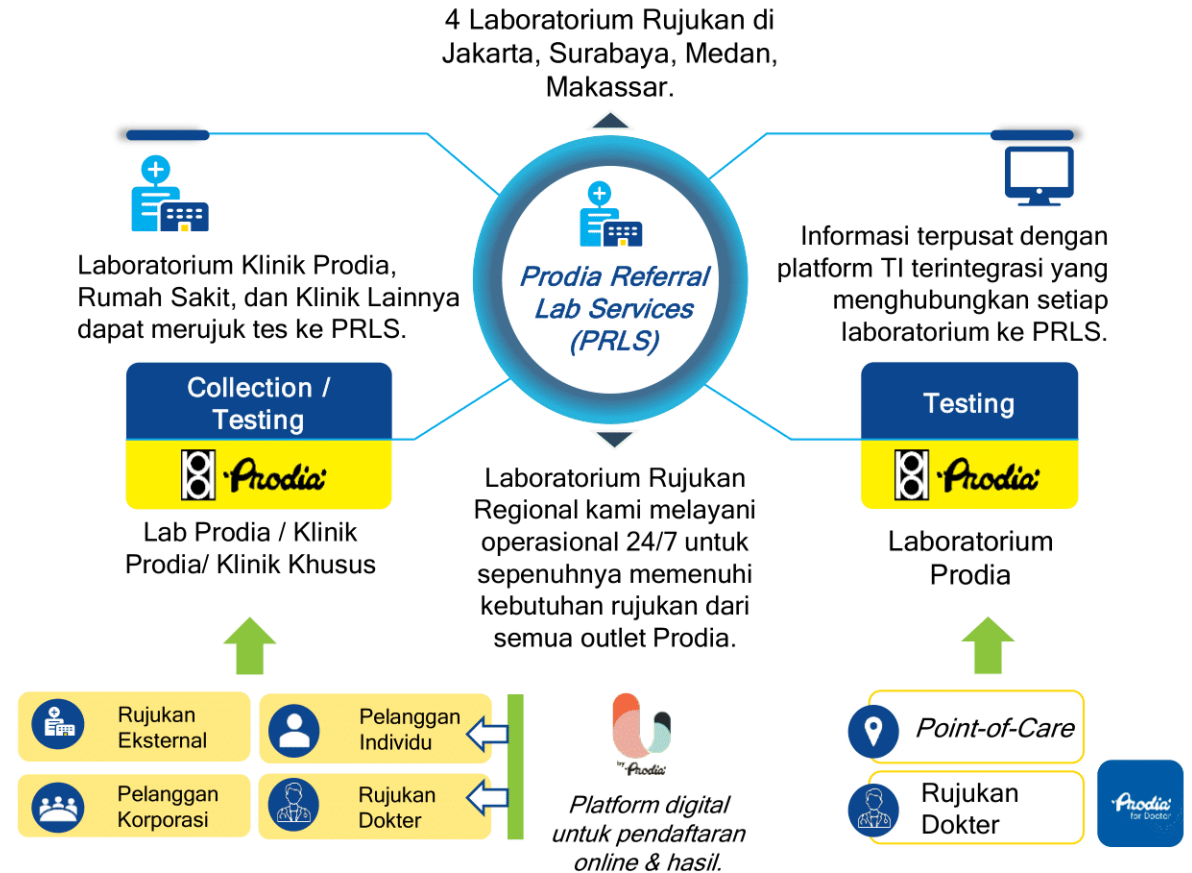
4 Laboratorium Rujukan di Jakarta, Surabaya, Medan, Makassar.

Prodia Referral Lab Services (PRLS)

Laboratorium Klinik Prodia, Rumah Sakit, dan Klinik Lainnya dapat merujuk tes ke PRLS.

Informasi terpusat dengan platform TI terintegrasi yang menghubungkan setiap laboratorium ke PRLS.

Collection / Testing

Prodia

Lab Prodia / Klinik Prodia/ Klinik Khusus

Laboratorium Rujukan Regional kami melayani operasional 24/7 untuk sepenuhnya memenuhi kebutuhan rujukan dari semua outlet Prodia.

Testing

Prodia

Laboratorium Prodia

Rujukan Eksternal

Pelanggan Individu

Pelanggan Korporasi

Rujukan Dokter

by Prodia

Platform digital untuk pendaftaran online & hasil.

Point-of-Care

Rujukan Dokter

Prodia for Doctor